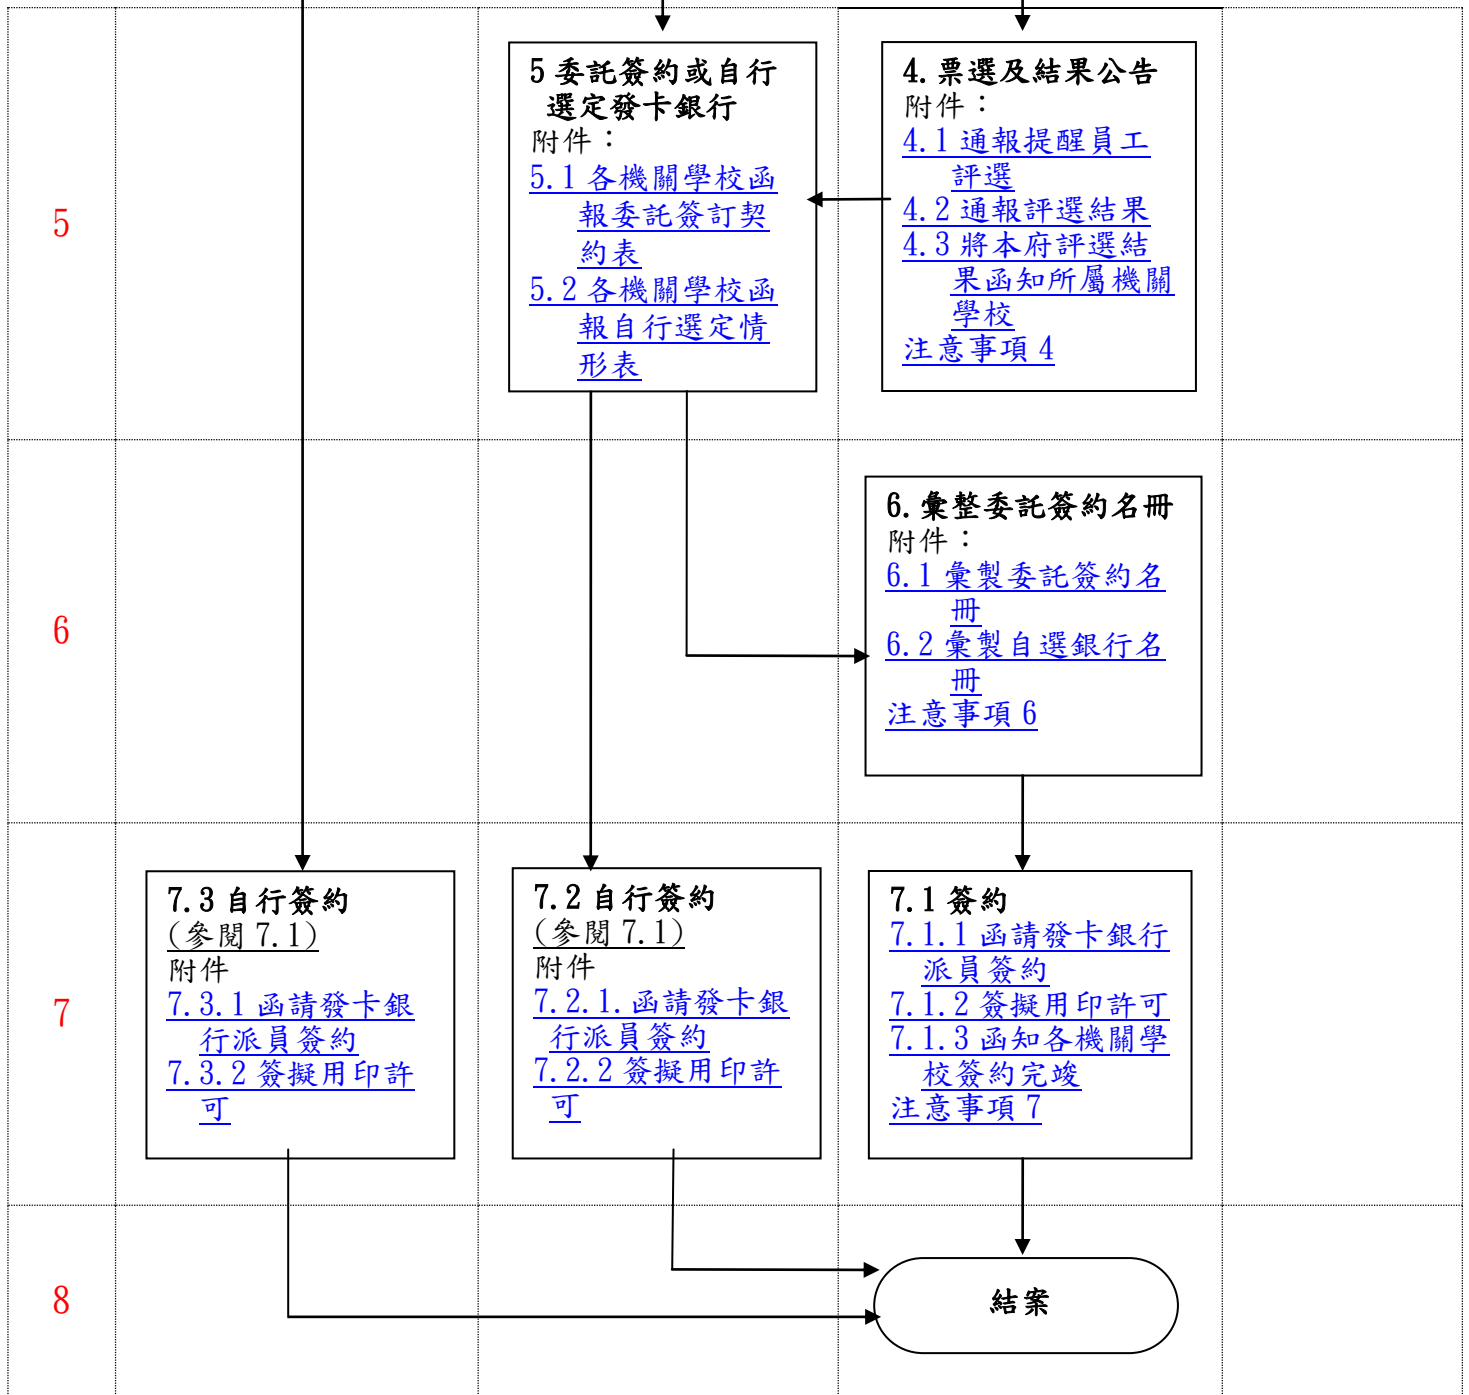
5

5 委託簽約或自行選定發卡銀行
附件：
5.1 各機關學校函報委託簽訂契約表
5.2 各機關學校函報自行選定情形表

4. 票選及結果公告
附件：
4.1 通報提醒員工評選
4.2 通報評選結果
4.3 將本府評選結果函知所屬機關學校
注意事項 4

6

6. 彙整委託簽約名冊
附件：
6.1 彙製委託簽約名冊
6.2 彙製自選銀行名冊
注意事項 6

7

7.3 自行簽約
(參閱 7.1)
附件
7.3.1 函請發卡銀行派員簽約
7.3.2 簽擬用印許可

7.2 自行簽約
(參閱 7.1)
附件
7.2.1. 函請發卡銀行派員簽約
7.2.2 簽擬用印許可

7.1 簽約
7.1.1 函請發卡銀行派員簽約
7.1.2 簽擬用印許可
7.1.3 函知各機關學校簽約完竣
注意事項 7

8

結案